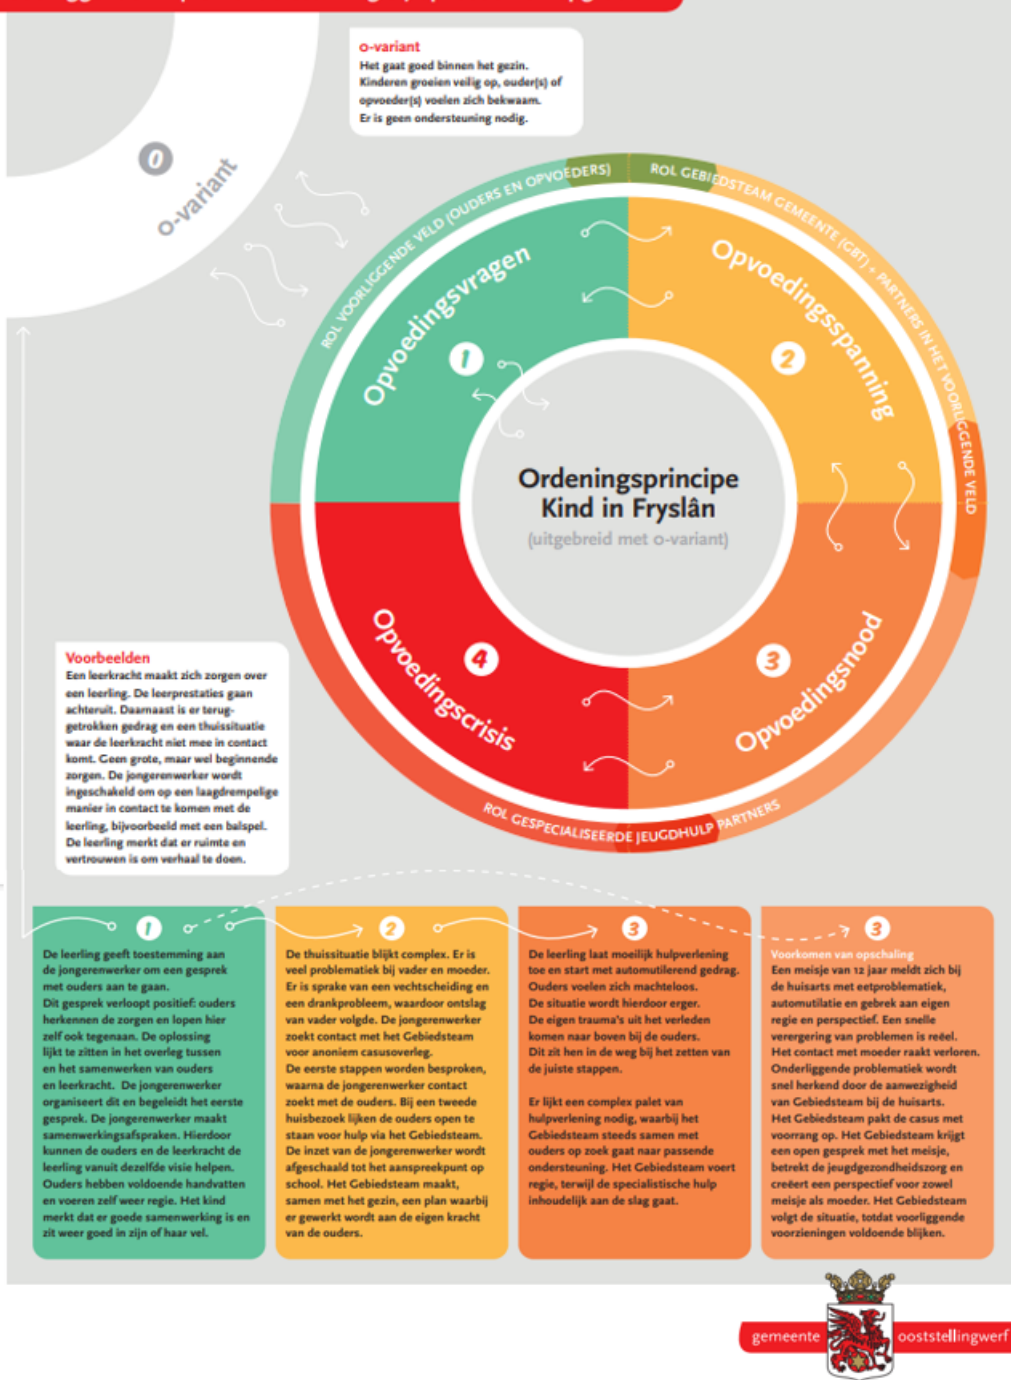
o-variant
Het gaat goed binnen het gezin. Kinderen groeien veilig op, ouder(s) of opvoeder(s) voelen zich bekwaam. Er is geen ondersteuning nodig.

0
o-variant

ROL VOORLIGGENDE VELD (OUDERS EN OPVOEDERS)
ROL GEBIEDSTEAM GEMEENTE (GBT) + PARTNERS IN HET VOORLIGGENDE VELD
ROL GESPECIALISEERDE JEUGDHULP PARTNERS

1 Opvoedingsvragen
2 Opvoedingsspanning
3 Opvoedingsnood
4 Opvoedingscrisis

Ordeningsprincipe Kind in Fryslân
(uitgebreid met o-variant)

Voorbeelden
Een leerkracht maakt zich zorgen over een leerling. De leerprestaties gaan achteruit. Daarnaast is er teruggetrokken gedrag en een thuissituatie waar de leerkracht niet mee in contact komt. Geen grote, maar wel beginnende zorgen. De jongerenwerker wordt ingeschakeld om op een laagdrempelige manier in contact te komen met de leerling, bijvoorbeeld met een balspel. De leerling merkt dat er ruimte en vertrouwen is om verhaal te doen.

1
De leerling geeft toestemming aan de jongerenwerker om een gesprek met ouders aan te gaan. Dit gesprek verloopt positief: ouders herkennen de zorgen en lopen hier zelf ook tegenaan. De oplossing lijkt te zitten in het overleg tussen en het samenwerken van ouders en leerkracht. De jongerenwerker organiseert dit en begeleidt het eerste gesprek. De jongerenwerker maakt samenwerkingsafspraken. Hierdoor kunnen de ouders en de leerkracht de leerling vanuit dezelfde visie helpen. Ouders hebben voldoende handvatten en voeren zelf weer regie. Het kind merkt dat er goede samenwerking is en zit weer goed in zijn of haar vel.

2
De thuissituatie blijkt complex. Er is veel problematiek bij vader en moeder. Er is sprake van een vechtscheiding en een drankprobleem, waardoor ontslag van vader volgde. De jongerenwerker zoekt contact met het Gebiedsteam voor anoniem casusoverleg. De eerste stappen worden besproken, waarna de jongerenwerker contact zoekt met de ouders. Bij een tweede huisbezoek lijken de ouders open te staan voor hulp via het Gebiedsteam. De inzet van de jongerenwerker wordt afgeschaald tot het aanspreekpunt op school. Het Gebiedsteam maakt, samen met het gezin, een plan waarbij er gewerkt wordt aan de eigen kracht van de ouders.

3
De leerling laat moeilijk hulpverlening toe en start met automutilerend gedrag. Ouders voelen zich machteloos. De situatie wordt hierdoor erger. De eigen trauma's uit het verleden komen naar boven bij de ouders. Dit zit hen in de weg bij het zetten van de juiste stappen.

Er lijkt een complex palet van hulpverlening nodig, waarbij het Gebiedsteam steeds samen met ouders op zoek gaat naar passende ondersteuning. Het Gebiedsteam voert regie, terwijl de specialistische hulp inhoudelijk aan de slag gaat.

3
Voorkomen van opschaling
Een meisje van 12 jaar meldt zich bij de huisarts met eetproblematiek, automutilatie en gebrek aan eigen regie en perspectief. Een snelle verergering van problemen is reëel. Het contact met moeder raakt verloren. Onderliggende problematiek wordt snel herkend door de aanwezigheid van Gebiedsteam bij de huisarts. Het Gebiedsteam pakt de casus met voorrang op. Het Gebiedsteam krijgt een open gesprek met het meisje, betrekt de jeugdgezondheidszorg en creëert een perspectief voor zowel meisje als moeder. Het Gebiedsteam volgt de situatie, totdat voorliggende voorzieningen voldoende blijken.

gemeente ooststellingwerf